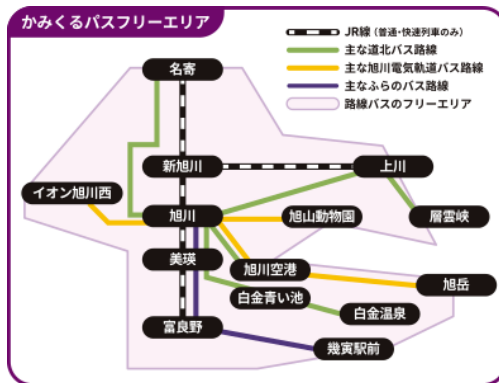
かみくるバスフリーエリア

JR線（普通・快速列車のみ）
主な道北バス路線
主な旭川電気軌道バス路線
主なふらのバス路線
路線バスのフリーエリア

名寄
新旭川
上川
イオン旭川西
旭川
旭山動物園
層雲峡
美瑛
旭川空港
旭岳
白金青い池
白金温泉
富良野
幾寅駅前